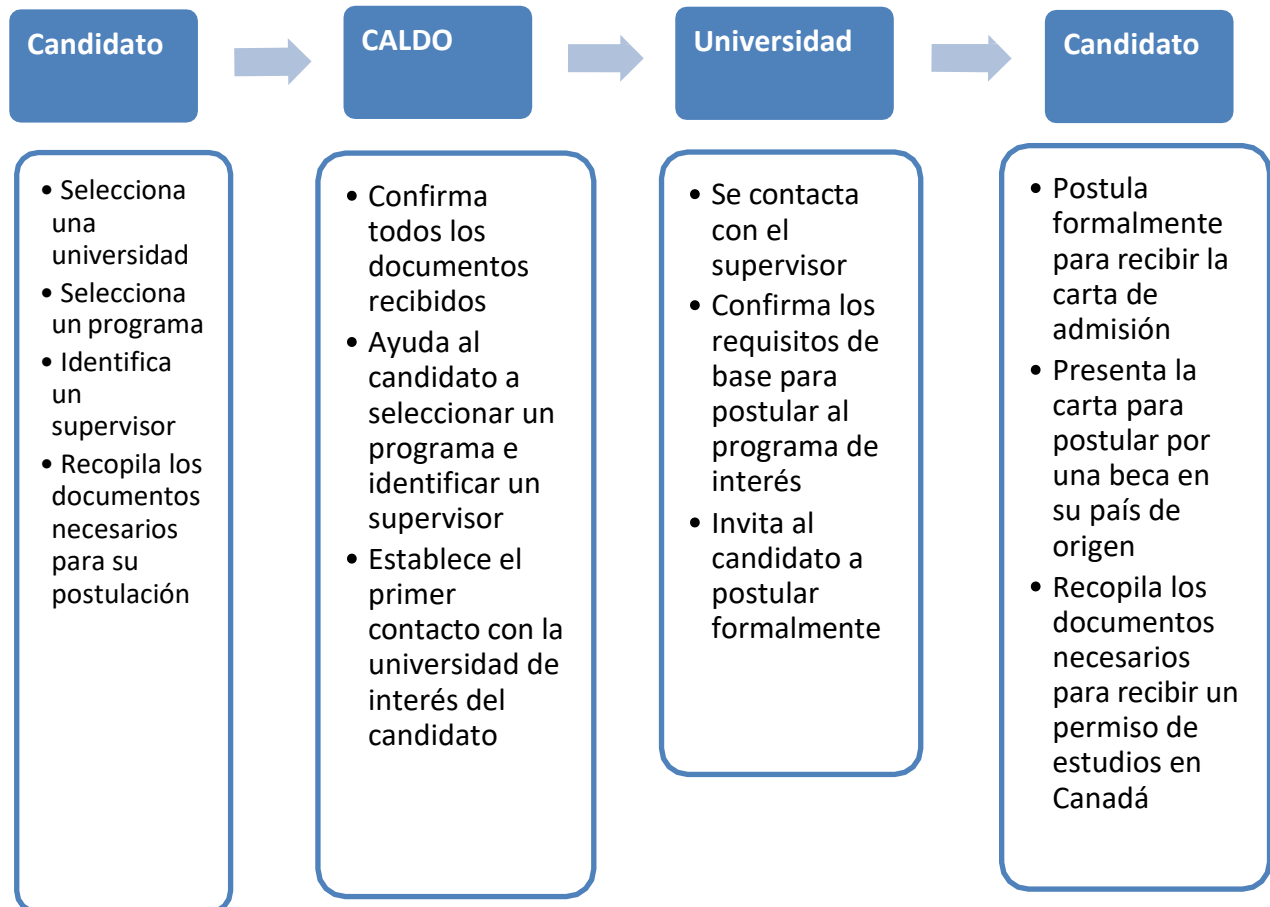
Candidato

• Selecciona una universidad
• Selecciona un programa
• Identifica un supervisor
• Recopila los documentos necesarios para su postulación

CALDO

• Confirma todos los documentos recibidos
• Ayuda al candidato a seleccionar un programa e identificar un supervisor
• Establece el primer contacto con la universidad de interés del candidato

Universidad

• Se contacta con el supervisor
• Confirma los requisitos de base para postular al programa de interés
• Invita al candidato a postular formalmente

Candidato

• Postula formalmente para recibir la carta de admisión
• Presenta la carta para postular por una beca en su país de origen
• Recopila los documentos necesarios para recibir un permiso de estudios en Canadá